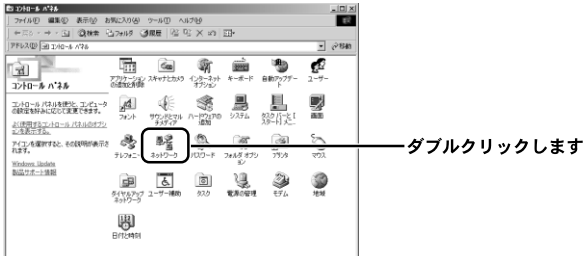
コントロール パネル

ファイル(F) 編集(E) 表示(V) お気に入り(A) ツール(T) ヘルプ(H)

← 戻る → 検索 フォルダ 履歴

アドレス(D) コントロール パネル

移動

コントロール パネル

コントロール パネルを使用して、コンピュータの設定をカスタマイズできます。

各項目をクリックしてその説明を表示します。

Windows Update

製品サポート情報

アプリケーションの追加と削除

スキャナとカメラ

インターネット オプション

キーボード

自動アップデート

ユーザー

フォント

サウンドとマルチメディア

ハードウェアの追加

システム

タスク バーと[スタート]メニュー

画面

テレフォニー

ネットワーク

パスワード

フォルダ オプション

プリンタ

マウス

ダイヤルアップ ネットワーク

ユーザー補助

タスク

電源の管理

モデム

地域

日付と時刻

ダブルクリックします